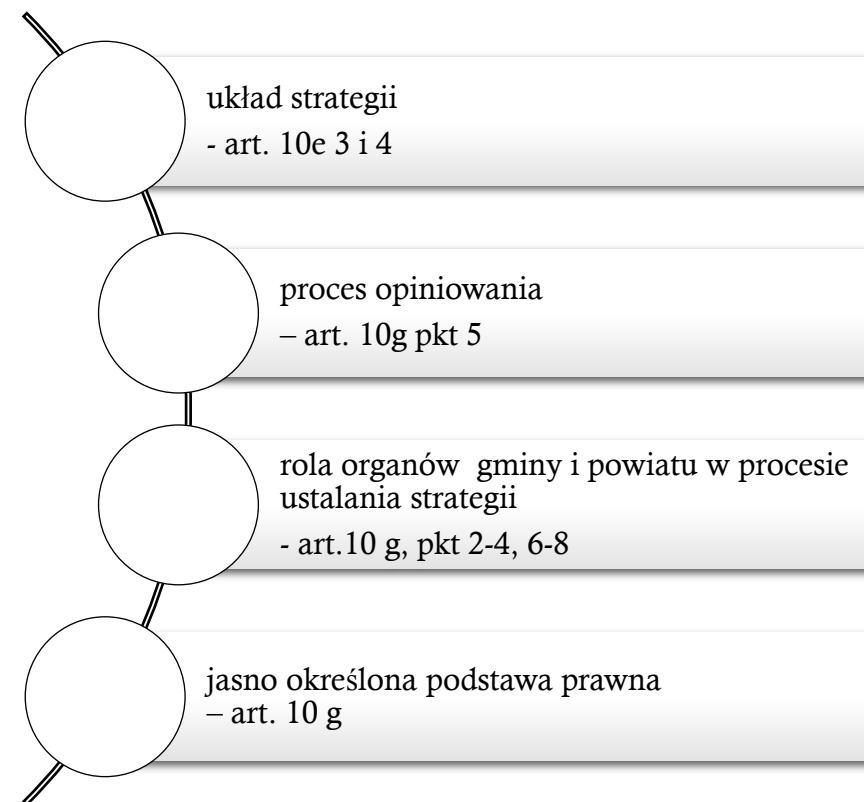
układ strategii
- art. 10e 3 i 4

proces opiniowania
– art. 10g pkt 5

rola organów  gminy i powiatu w procesie ustalania strategii
- art.10 g, pkt 2-4, 6-8

jasno określona podstawa prawna
– art. 10 g